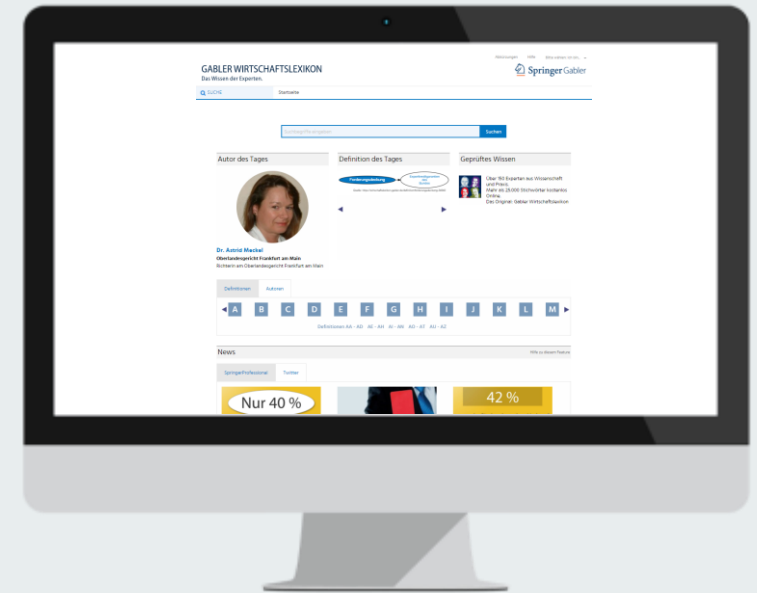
GABLER WIRTSCHAFTSLEXIKON
Das Wissen der Experten.

Springer Gabler

SUCHE
Startseite

Suchen

Autor des Tages

Dr. Astrid Meckel
Oberlandesgericht Frankfurt am Main
Richterin am Oberlandesgericht Frankfurt am Main

Definition des Tages

Geprüftes Wissen

Über 150 Experten aus Wissenschaft und Praxis.
Mehr als 25.000 Stichwörter kostenlos Online.
Das Original: Gabler Wirtschaftslexikon

Definitionen
Autoren

A B C D E F G H I J K L M

News

SpringerProfessional
Twitter

Nur 40 %
42 %